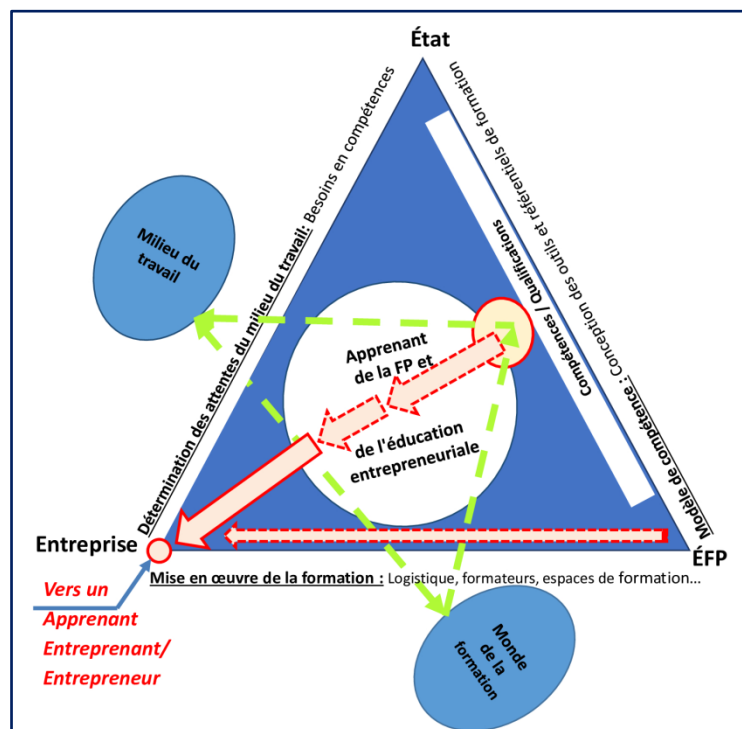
État

Détermination des attentes du milieu du travail: Besoins en compétences

Modèle de compétence : Conception des outils et référentiels de formation

Compétences / Qualifications

Milieu du travail

Apprenant de la FP et de l'éducation entrepreneuriale

Entreprise

ÉFP

Mise en œuvre de la formation : Logistique, formateurs, espaces de formation…

Vers un Apprenant Entreprenant/ Entrepreneur

Monde de la formation